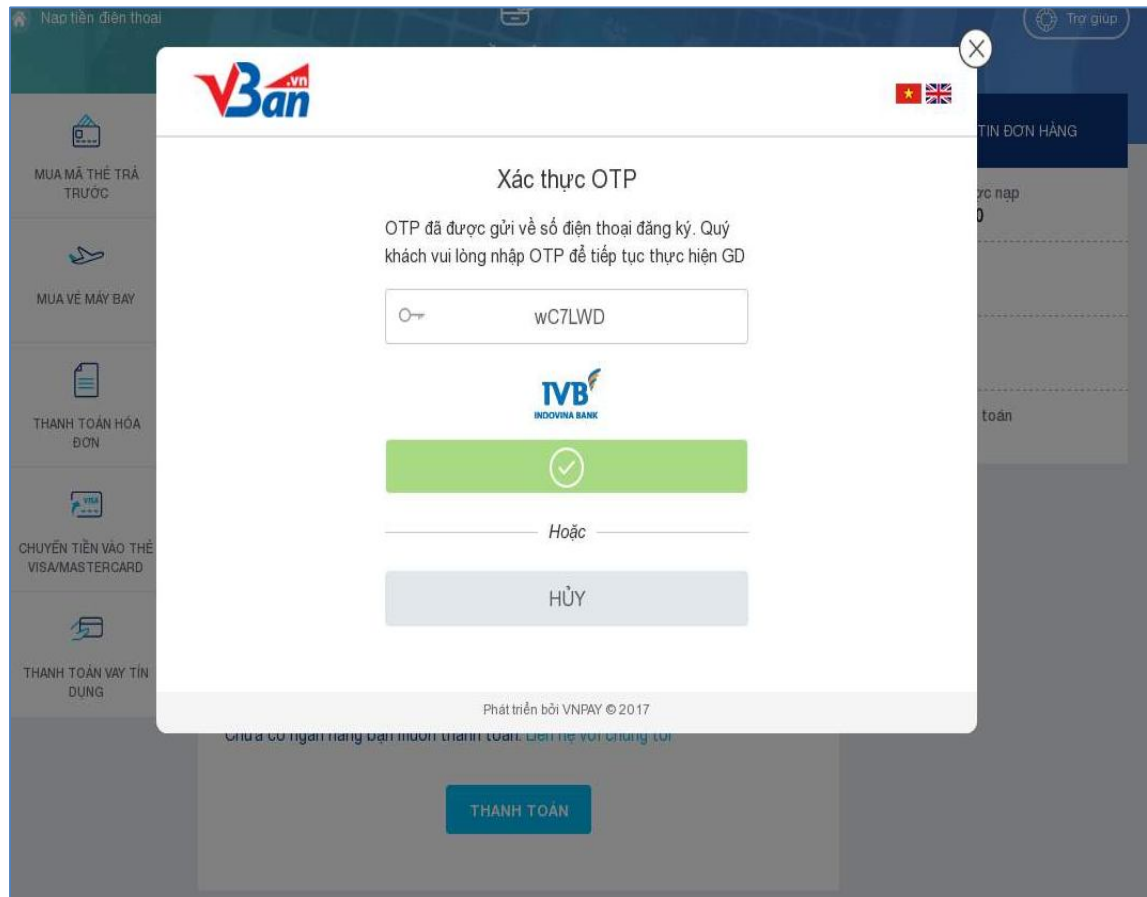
Nạp tiền điện thoại

Trợ giúp

MUA MÃ THẺ TRẢ TRƯỚC

MUA VÉ MÁY BAY

THANH TOÁN HÓA ĐƠN

CHUYỂN TIỀN VÀO THẺ VISA/MASTERCARD

THANH TOÁN VAY TÍN DỤNG

TIN ĐƠN HÀNG

ực nạp
0

toán

V3an .vn

Xác thực OTP

OTP đã được gửi về số điện thoại đăng ký. Quý khách vui lòng nhập OTP để tiếp tục thực hiện GD

wC7LWD

IVB
INDOVINA BANK

Hoặc

HỦY

Phát triển bởi VNPAY © 2017

Chưa có ngân hàng bạn muốn thanh toán. Liên hệ với chúng tôi

THANH TOÁN